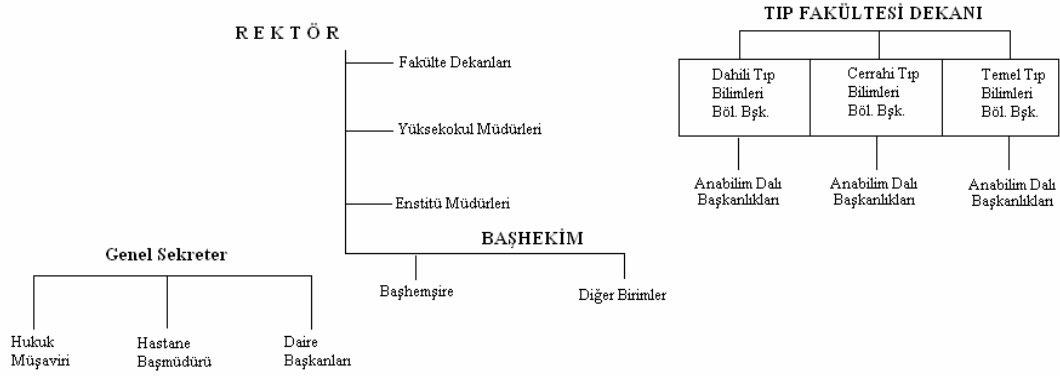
R E K T Ö R

Fakülte Dekanları

Yüksekokul Müdürleri

Enstitü Müdürleri

BAŞHEKİM

Başhemşire

Diğer Birimler

Genel Sekreter

Hukuk Müşaviri

Hastane Başmüdürü

Daire Başkanları

TIP FAKÜLTESİ DEKANI

Dahili Tıp Bilimleri Böl. Bşk.

Cerrahi Tıp Bilimleri Böl. Bşk.

Temel Tıp Bilimleri Böl. Bşk.

Anabilim Dalı Başkanlıkları

Anabilim Dalı Başkanlıkları

Anabilim Dalı Başkanlıkları